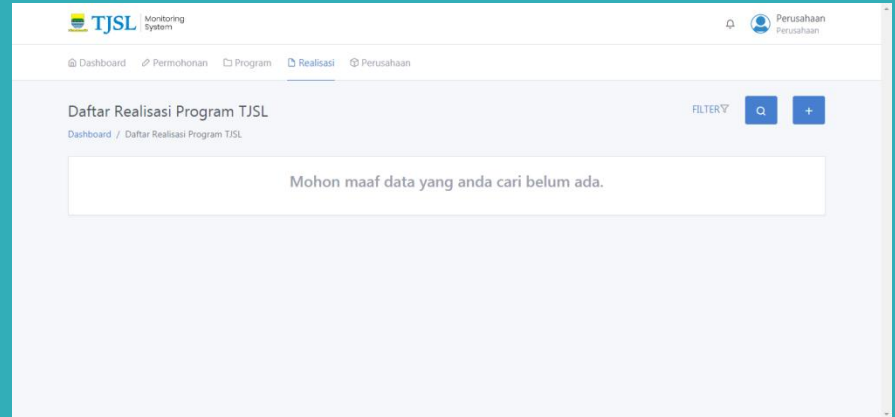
TJSL Monitoring System

Perusahaan
Perusahaan

Dashboard Permohonan Program Realisasi Perusahaan

Daftar Realisasi Program TJSL

FILTER

+

Dashboard / Daftar Realisasi Program TJSL

Mohon maaf data yang anda cari belum ada.